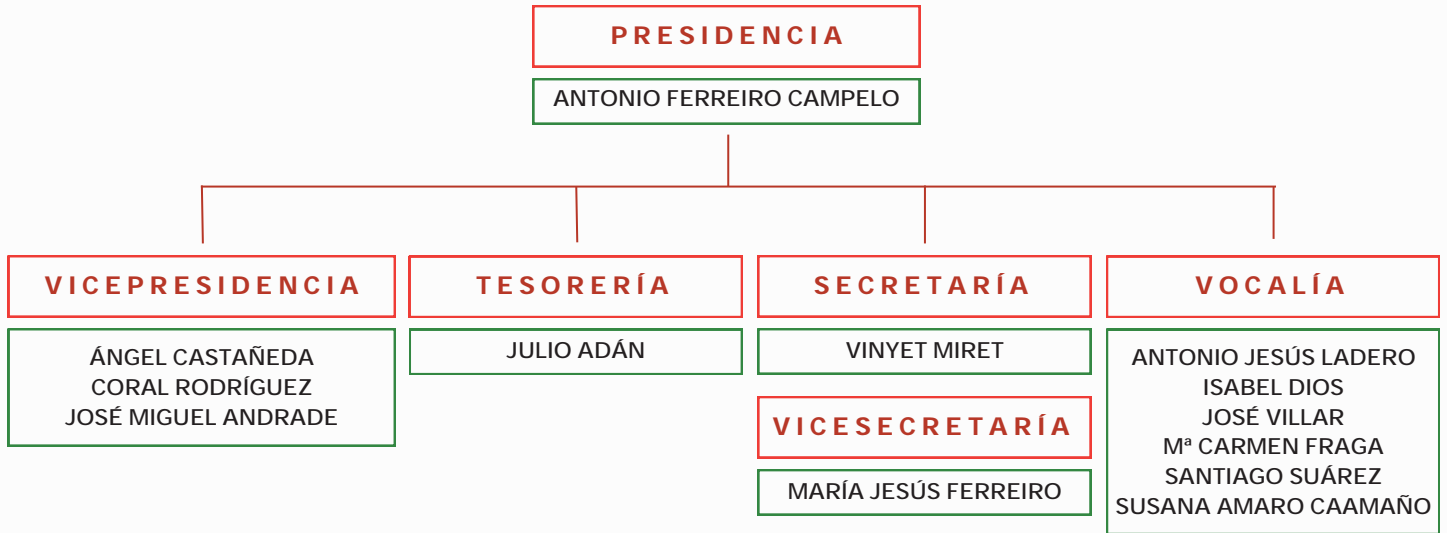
PRESIDENCIA

ANTONIO FERREIRO CAMPELO

VICEPRESIDENCIA

ÁNGEL CASTAÑEDA
CORAL RODRÍGUEZ
JOSÉ MIGUEL ANDRADE

TESORERÍA

JULIO ADÁN

SECRETARÍA

VINYET MIRET

VICESECRETARÍA

MARÍA JESÚS FERREIRO

VOCALÍA

ANTONIO JESÚS LADERO
ISABEL DIOS
JOSÉ VILLAR
Mª CARMEN FRAGA
SANTIAGO SUÁREZ
SUSANA AMARO CAAMAÑO